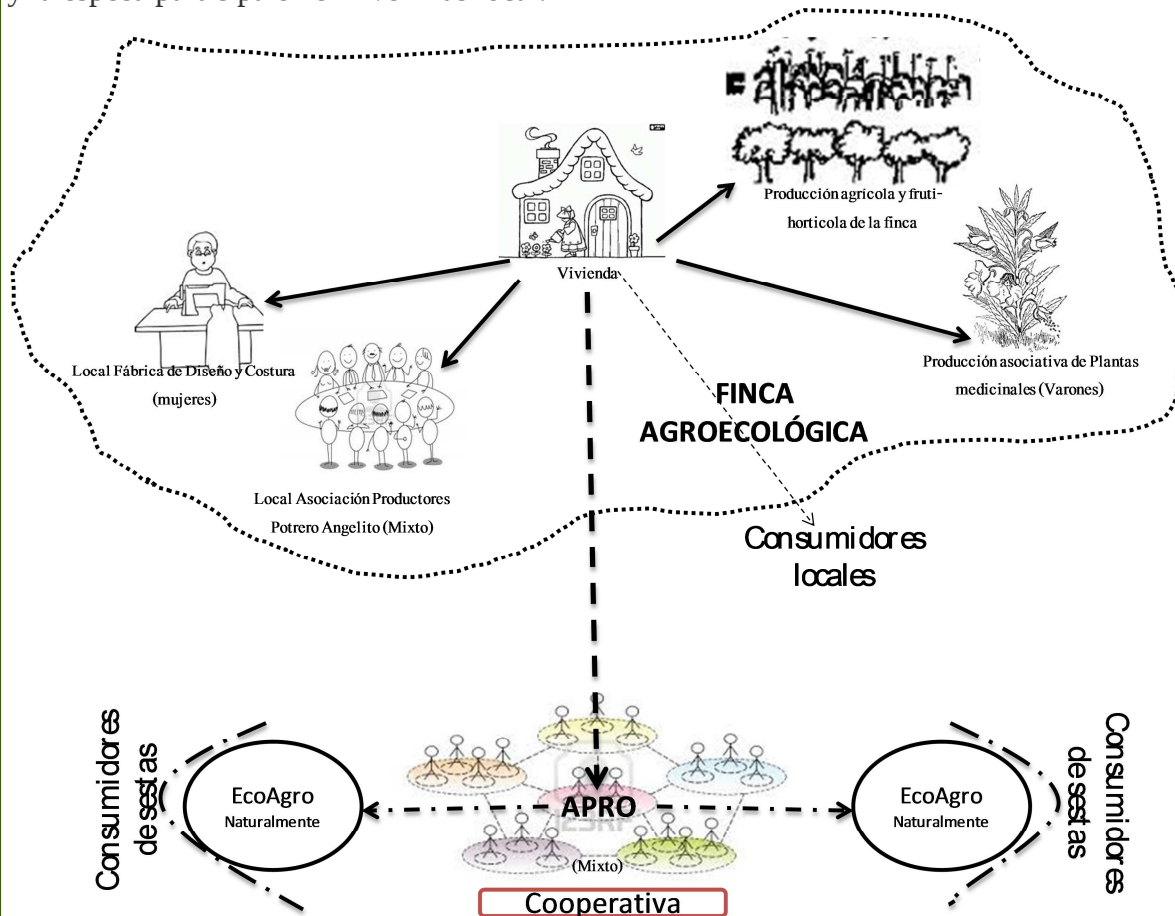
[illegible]

Vivienda

Producción agrícola y frutihorticola de la finca

Producción asociativa de Plantas medicinales (Varones)

Local Fábrica de Diseño y Costura (mujeres)

Local Asociación Productores Potrero Angelito (Mixto)

FINCA AGROECOLÓGICA

Consumidores locales

Consumidores de cestas

EcoAgro Naturalmente

APRO

(Mixto)

EcoAgro Naturalmente

Consumidores de cestas

Cooperativa